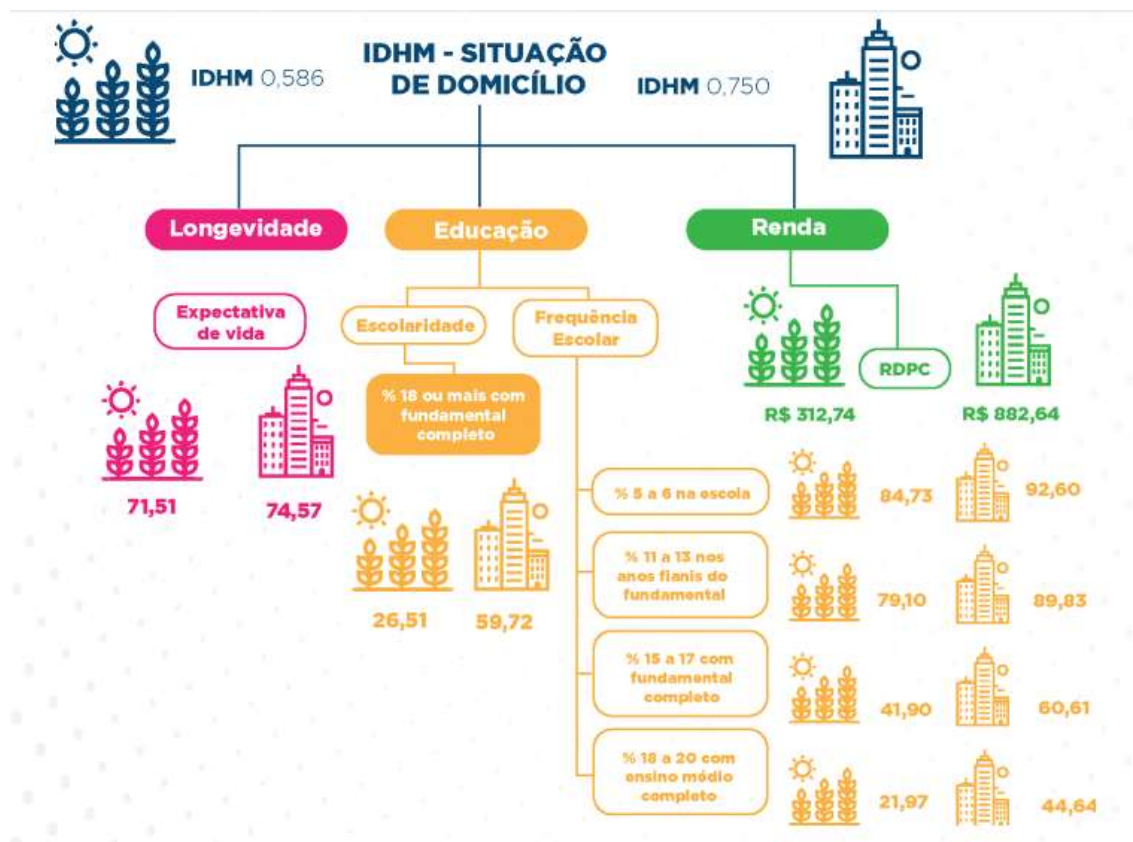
IDHM 0,586

IDHM - SITUAÇÃO DE DOMICÍLIO

IDHM 0,750

Longevidade

Educação

Renda

Expectativa de vida

71,51

74,57

Escolaridade

% 18 ou mais com fundamental completo

26,51

59,72

Frequência Escolar

% 5 a 6 na escola

84,73

92,60

% 11 a 13 nos anos fianis do fundamental

79,10

89,83

% 15 a 17 com fundamental completo

41,90

60,61

% 18 a 20 com ensino médio completo

21,97

44,64

RDPC

R$ 312,74

R$ 882,64